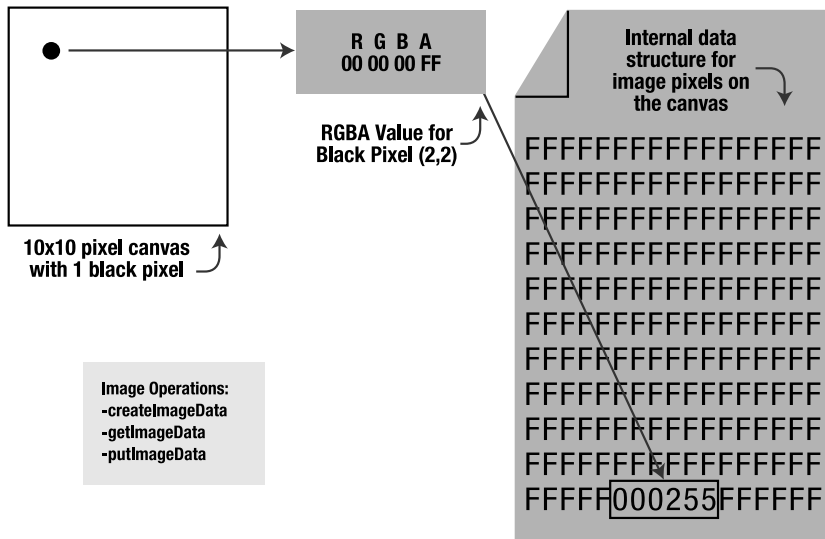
R G B A
00 00 00 FF

Internal data structure for image pixels on the canvas

RGBA Value for Black Pixel (2,2)

10x10 pixel canvas with 1 black pixel

FFFFFFFFFFFFFFFFF
FFFFFFFFFFFFFFFFF
FFFFFFFFFFFFFFFFF
FFFFFFFFFFFFFFFFF
FFFFFFFFFFFFFFFFF
FFFFFFFFFFFFFFFFF
FFFFFFFFFFFFFFFFF
FFFFFFFFFFFFFFFFF
FFFFFFFFFFFFFFFFF
FFFFFFFFFFFFFFFFF
FFFFF000255FFFFFF

Image Operations:
-createImageData
-getImageData
-putImageData